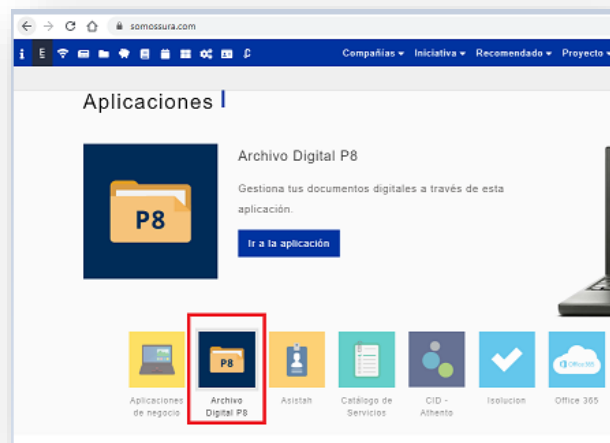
somossura.com

i E

Compañías ▾ Iniciativa ▾ Recomendado ▾ Proyecto ▾

Aplicaciones

P8

Archivo Digital P8

Gestiona tus documentos digitales a través de esta aplicación.

Ir a la aplicación

Aplicaciones de negocio

P8

Archivo Digital P8

Asistah

Catálogo de Servicios

CID - Athento

Isolucion

Office 365

Office 365

Office 365